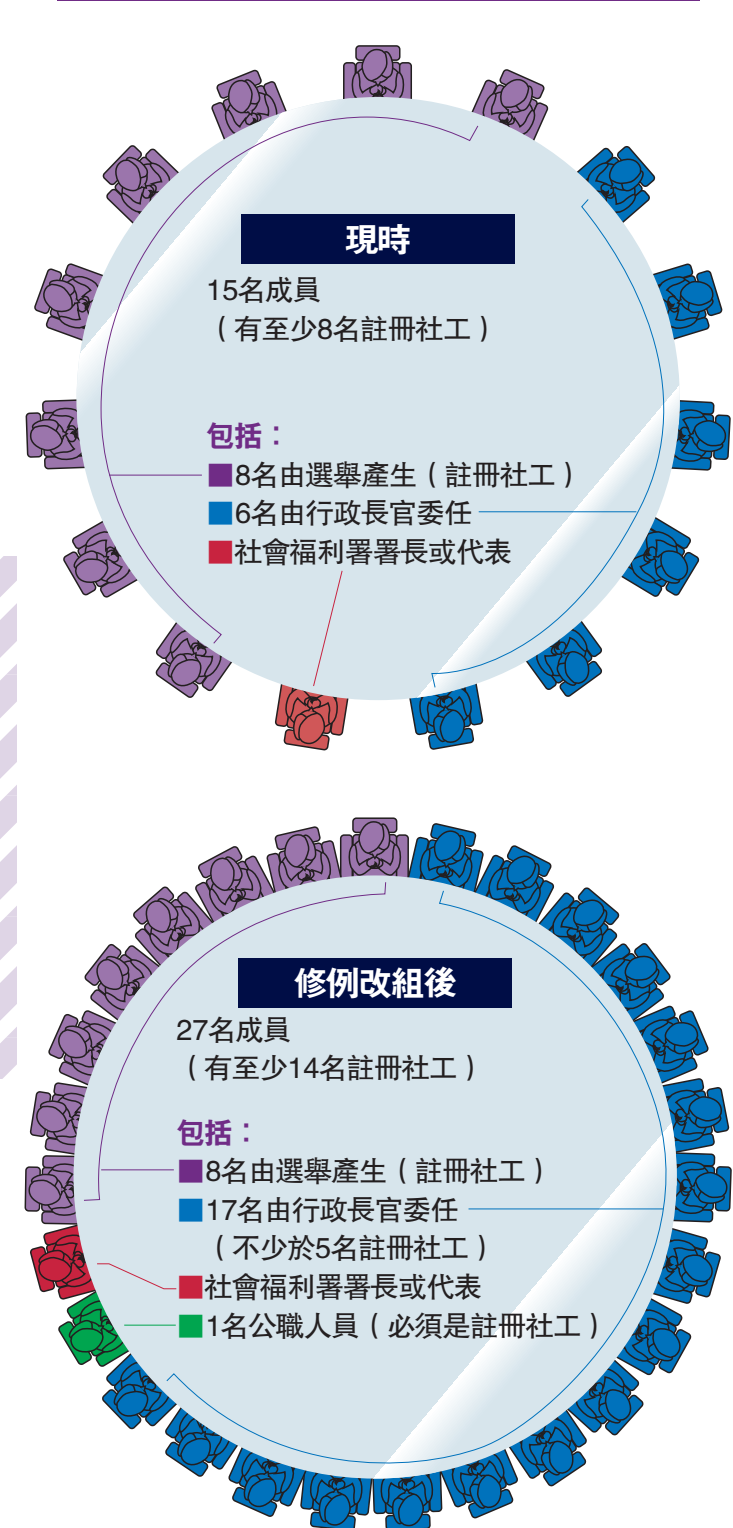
現時

15名成員
（有至少8名註冊社工）

包括：
8名由選舉產生（註冊社工）
6名由行政長官委任
社會福利署署長或代表

修例改組後

27名成員
（有至少14名註冊社工）

包括：
8名由選舉產生（註冊社工）
17名由行政長官委任
（不少於5名註冊社工）
社會福利署署長或代表
1名公職人員（必須是註冊社工）